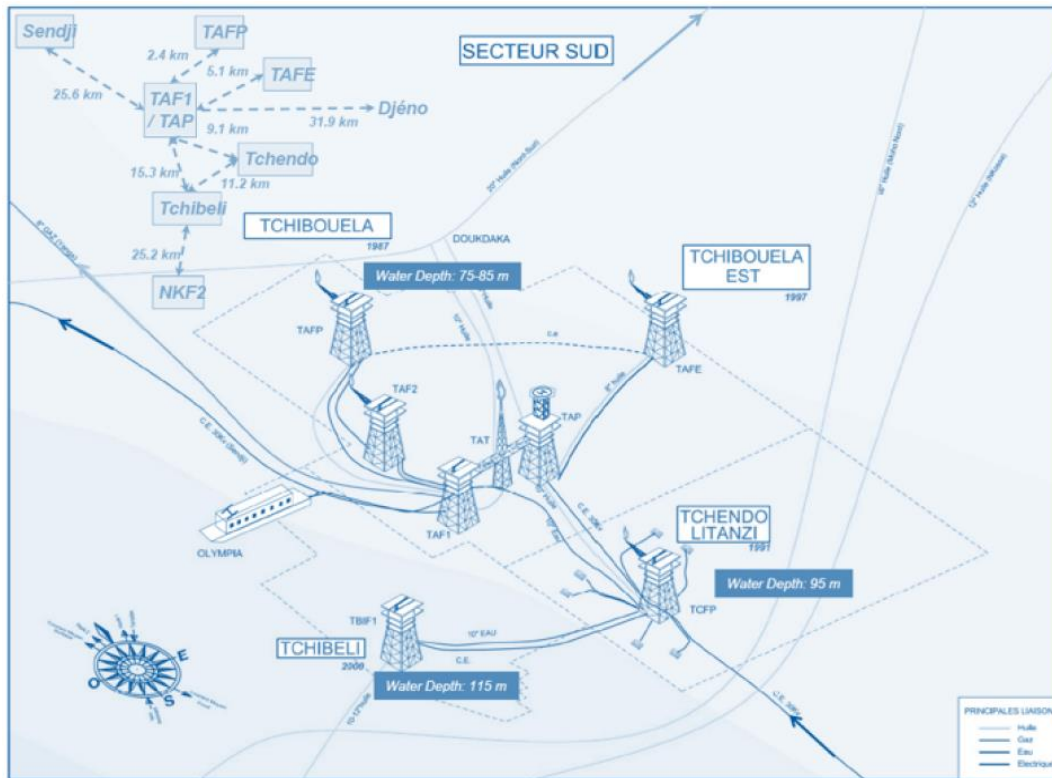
Sendji

TAFP

2.4 km

5.1 km

TAFE

25.6 km

TAF1 / TAP

9.1 km

31.9 km

Djéno

15.3 km

Tchendo

11.2 km

Tchibeli

25.2 km

NKF2

SECTEUR SUD

TCHIBOUELA
1987

DOUKDAKA

Water Depth: 75-85 m

TCHIBOUELA EST
1997

TAFP

TAF2

TAT

TAP

TAFE

TAF1

OLYMPIA

TCHENDO LITANZI
1991

Water Depth: 95 m

TCFP

TBIF1

10" EAU

C.E.

TCHIBELI
2000

Water Depth: 115 m

E

O

S

PRINCIPALES LIAISON

Huile

Gaz

Eau

Electrique